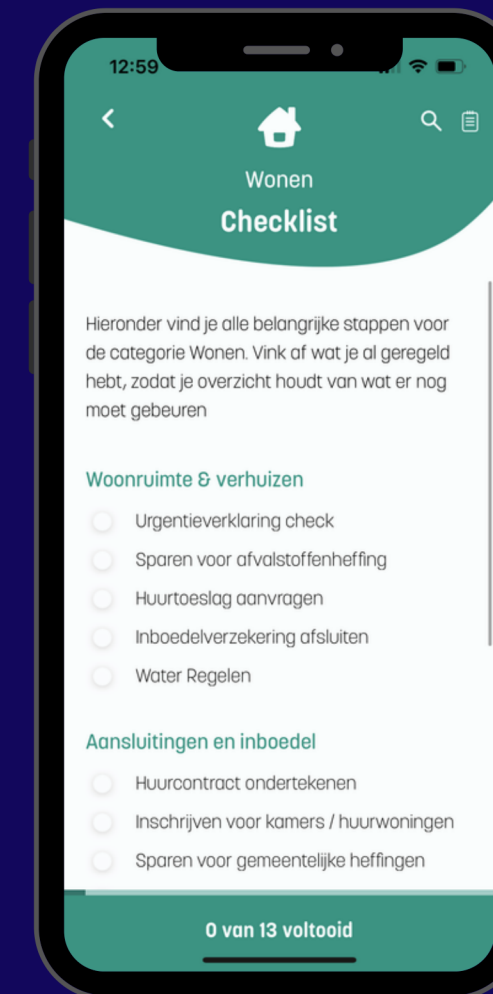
12:59

Wonen

Checklist

Hieronder vind je alle belangrijke stappen voor de categorie Wonen. Vink af wat je al geregeld hebt, zodat je overzicht houdt van wat er nog moet gebeuren

Woonruimte & verhuizen

Urgentieverklaring check

Sparen voor afvalstoffenheffing

Huurtoeslag aanvragen

Inboedelverzekering afsluiten

Water Regelen

Aansluitingen en inboedel

Huurcontract ondertekenen

Inschrijven voor kamers / huurwoningen

Sparen voor gemeentelijke heffingen

0 van 13 voltooid